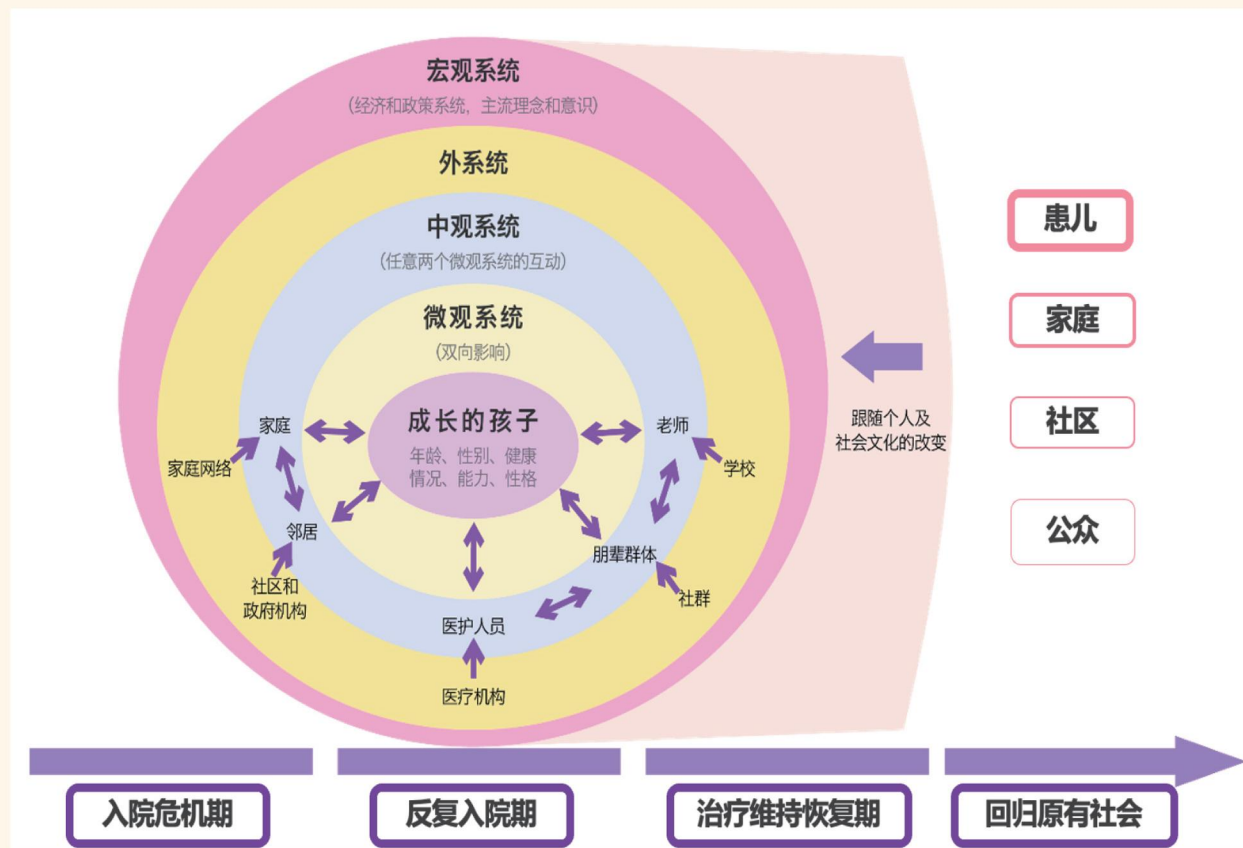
宏观系统
(经济和政策系统，主流理念和意识)

外系统

中观系统
(任意两个微观系统的互动)

微观系统
(双向影响)

成长的孩子
年龄、性别、健康情况、能力、性格

家庭
家庭网络
邻居
社区和政府机构
老师
学校
朋辈群体
社群
医护人员
医疗机构

跟随个人及社会文化的改变

患儿
家庭
社区
公众

入院危机期
反复入院期
治疗维持恢复期
回归原有社会